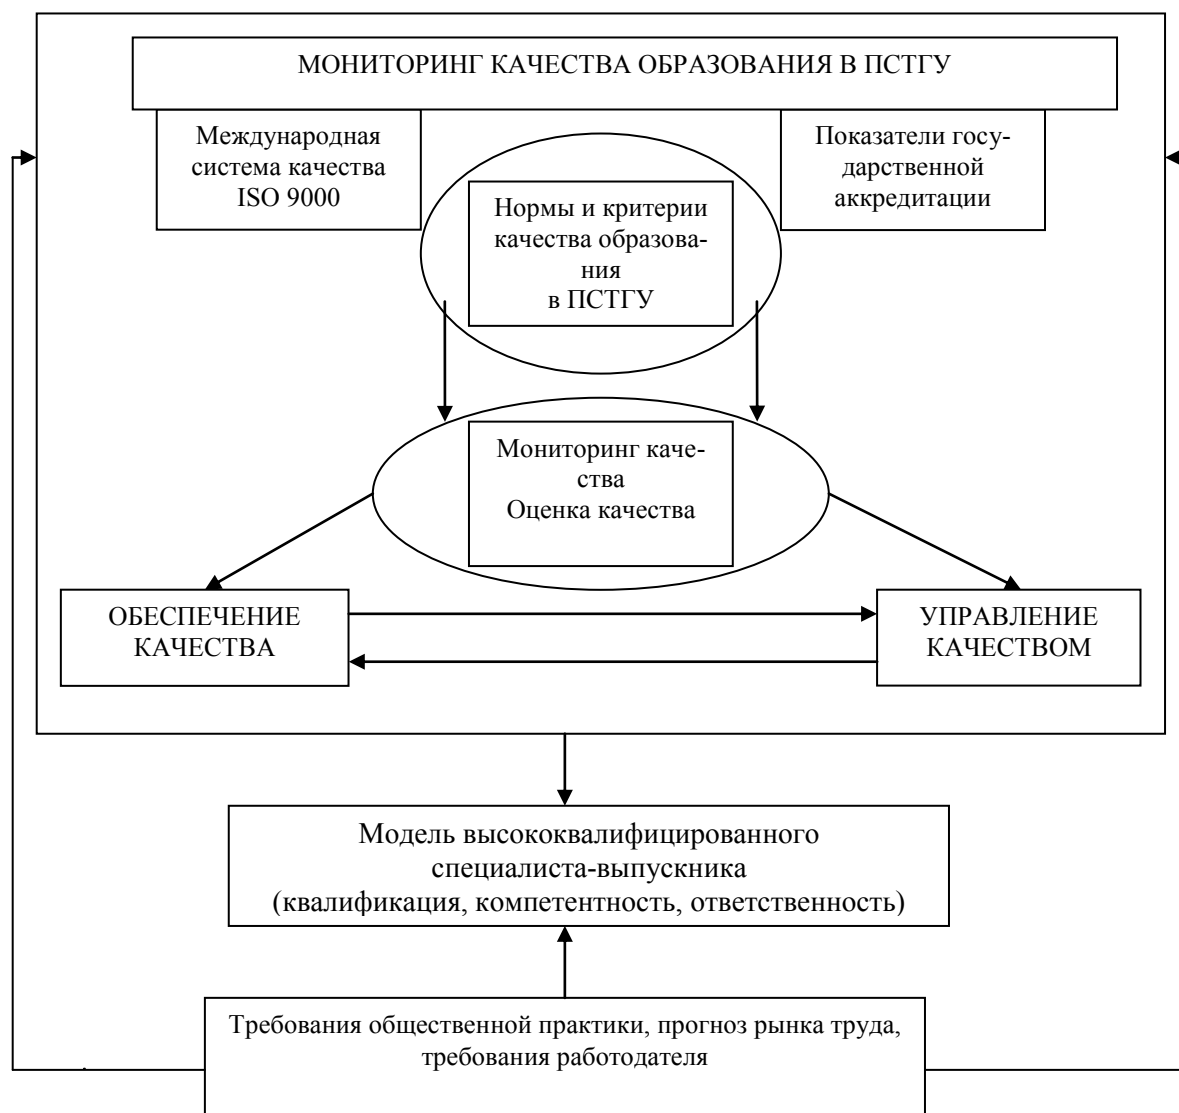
МОНИТОРИНГ КАЧЕСТВА ОБРАЗОВАНИЯ В ПСТГУ

Международная система качества ISO 9000

Показатели государственной аккредитации

Нормы и критерии качества образования в ПСТГУ

Мониторинг качества
Оценка качества

ОБЕСПЕЧЕНИЕ КАЧЕСТВА

УПРАВЛЕНИЕ КАЧЕСТВОМ

Модель высококвалифицированного специалиста-выпускника (квалификация, компетентность, ответственность)

Требования общественной практики, прогноз рынка труда, требования работодателя